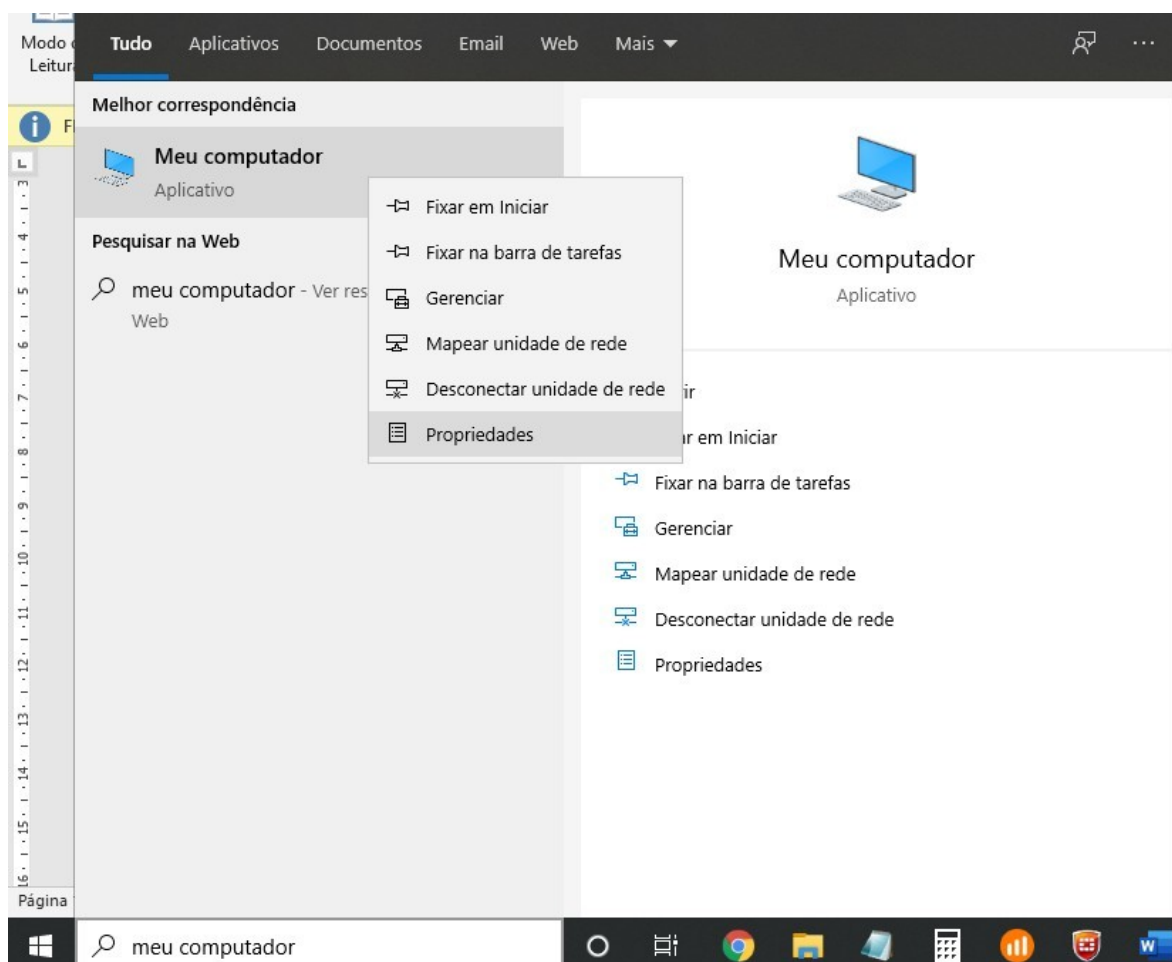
Modo
Leitur

F

Página

Tudo Aplicativos Documentos Email Web Mais

...

Melhor correspondência

Meu computador
Aplicativo

Pesquisar na Web

meu computador - Ver res
Web

Fixar em Iniciar
Fixar na barra de tarefas
Gerenciar
Mapear unidade de rede
Desconectar unidade de rede
Propriedades

Meu computador
Aplicativo

ir
r em Iniciar
Fixar na barra de tarefas
Gerenciar
Mapear unidade de rede
Desconectar unidade de rede
Propriedades

meu computador